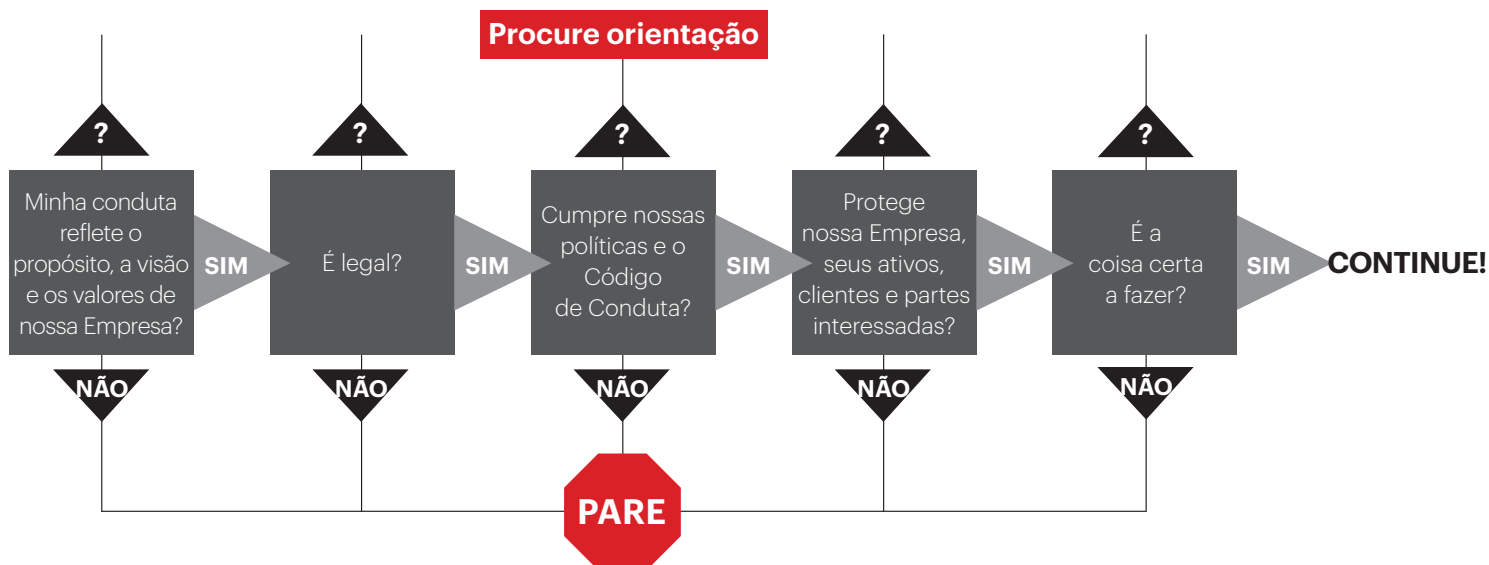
Procure orientação

?

Minha conduta reflete o propósito, a visão e os valores de nossa Empresa?

SIM

NÃO

?

É legal?

SIM

NÃO

?

Cumpre nossas políticas e o Código de Conduta?

SIM

NÃO

?

Protege nossa Empresa, seus ativos, clientes e partes interessadas?

SIM

NÃO

?

É a coisa certa a fazer?

SIM

NÃO

CONTINUE!

PARE